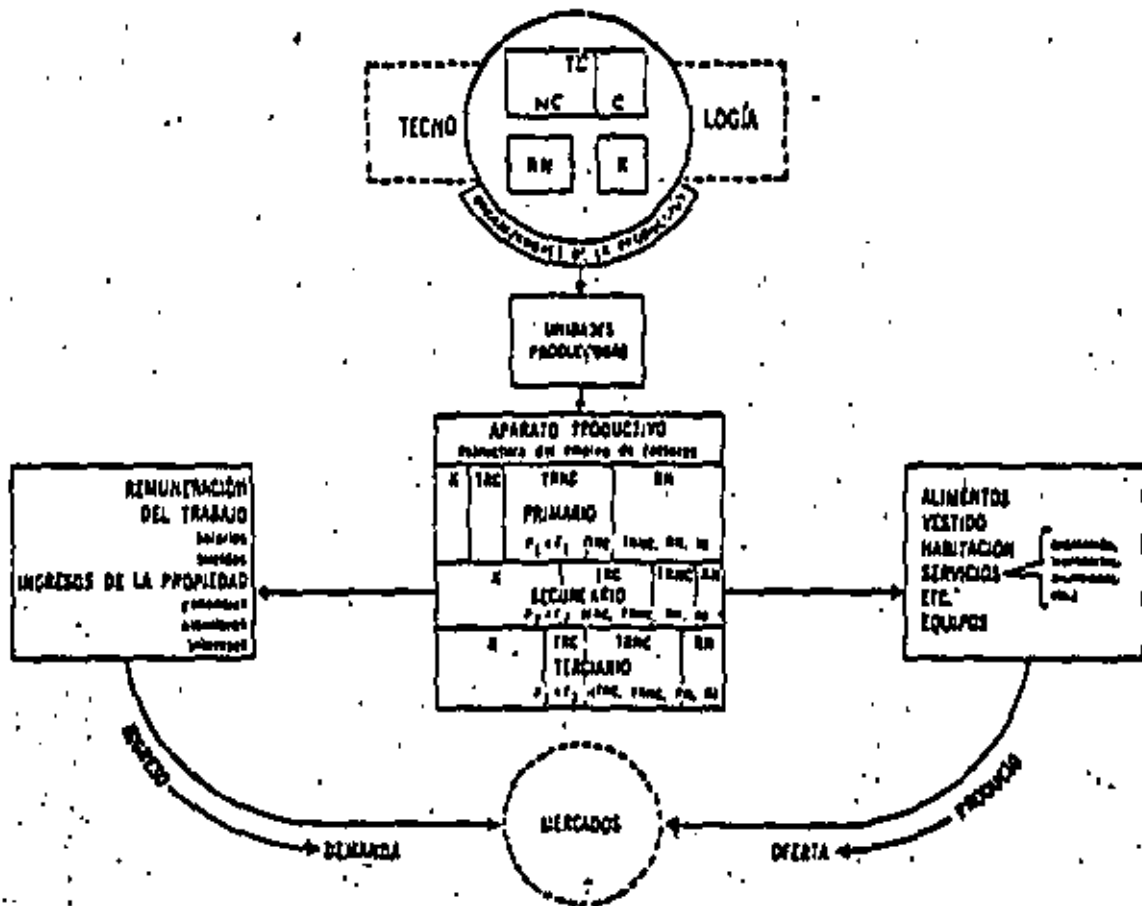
TECNO
TC
NC
C
LOGÍA
RN
K
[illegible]

UNIDADES PRODUCTIVAS

APARATO PRODUCTIVO
Estructura del empleo de factores

| K | TRC | TRNC | RN |
|---|---|---|---|
| PRIMARIO | | | |
| $P_1 = f_1$ (TRC, TRNC, RN, K) | | | |

| K | TRC | TRNC | RN |
|---|---|---|---|
| SECUNDARIO | | | |
| $P_2 = f_2$ (TRC, TRNC, RN, K) | | | |

| K | TRC | TRNC | RN |
|---|---|---|---|
| TERCIARIO | | | |
| $P_3 = f_3$ (TRC, TRNC, RN, K) | | | |

REMUNERACIÓN DEL TRABAJO
salarios
sueldos
INGRESOS DE LA PROPIEDAD
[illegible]
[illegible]
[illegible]

ALIMENTOS
VESTIDO
HABITACIÓN
SERVICIOS
ETC.
EQUIPOS
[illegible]
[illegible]
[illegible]
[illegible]

INGRESO
DEMANDA
MERCADOS
PRODUCCIÓN
OFERTA